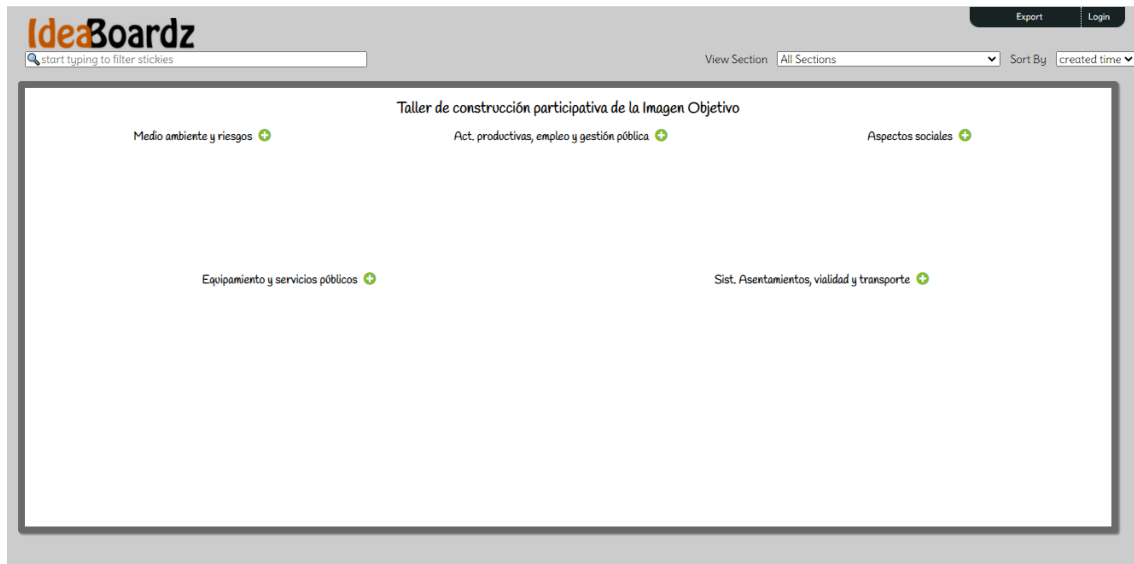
IdeaBoardz

Export Login

start typing to filter stickies

View Section All Sections

Sort By created time

Taller de construcción participativa de la Imagen Objetivo

Medio ambiente y riesgos

Act. productivas, empleo y gestión pública

Aspectos sociales

Equipamiento y servicios públicos

Sist. Asentamientos, vialidad y transporte